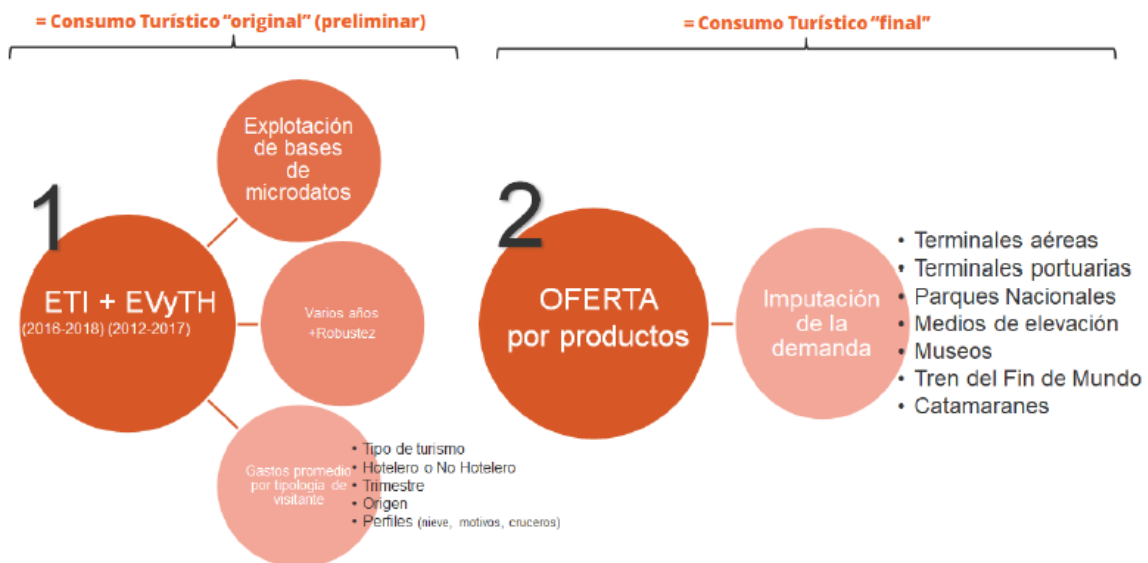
= Consumo Turístico "original" (preliminar)

= Consumo Turístico "final"

1

ETI + EVyTH
(2016-2018) (2012-2017)

Explotación de bases de microdatos

Varios años +Robustez

Gastos promedio por tipología de visitante

- Tipo de turismo
- Hotelero o No Hotelero
- Trimestre
- Origen
- Perfiles (nieve, motivos, cruceros)

2

OFERTA por productos

Imputación de la demanda

- Terminales aéreas
- Terminales portuarias
- Parques Nacionales
- Medios de elevación
- Museos
- Tren del Fin de Mundo
- Catamaranes